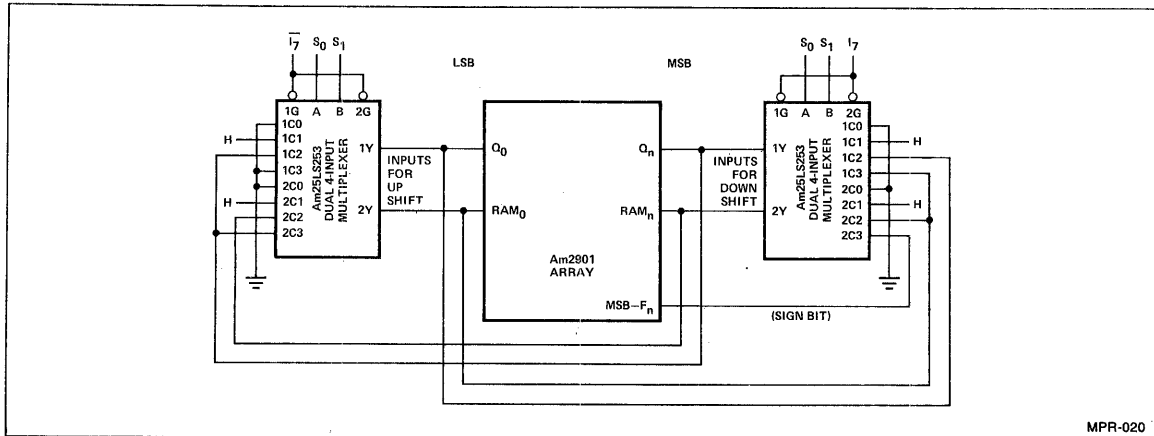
$\overline{I_7}$ $S_0$ $S_1$

LSB

MSB

$S_0$ $S_1$ $I_7$

1G A B 2G

1C0
1C1
1C2
1C3
2C0
2C1
2C2
2C3

H
H

Am25LS253
DUAL 4-INPUT
MULTIPLEXER

1Y
2Y

INPUTS
FOR
UP
SHIFT

$Q_0$
$RAM_0$

Am2901
ARRAY

$Q_n$
$RAM_n$
$MSB-F_n$

INPUTS
FOR
DOWN
SHIFT

1Y
2Y

1G A B 2G

Am25LS253
DUAL 4-INPUT
MULTIPLEXER

1C0
1C1
1C2
1C3
2C0
2C1
2C2
2C3

H
H

(SIGN BIT)

MPR-020